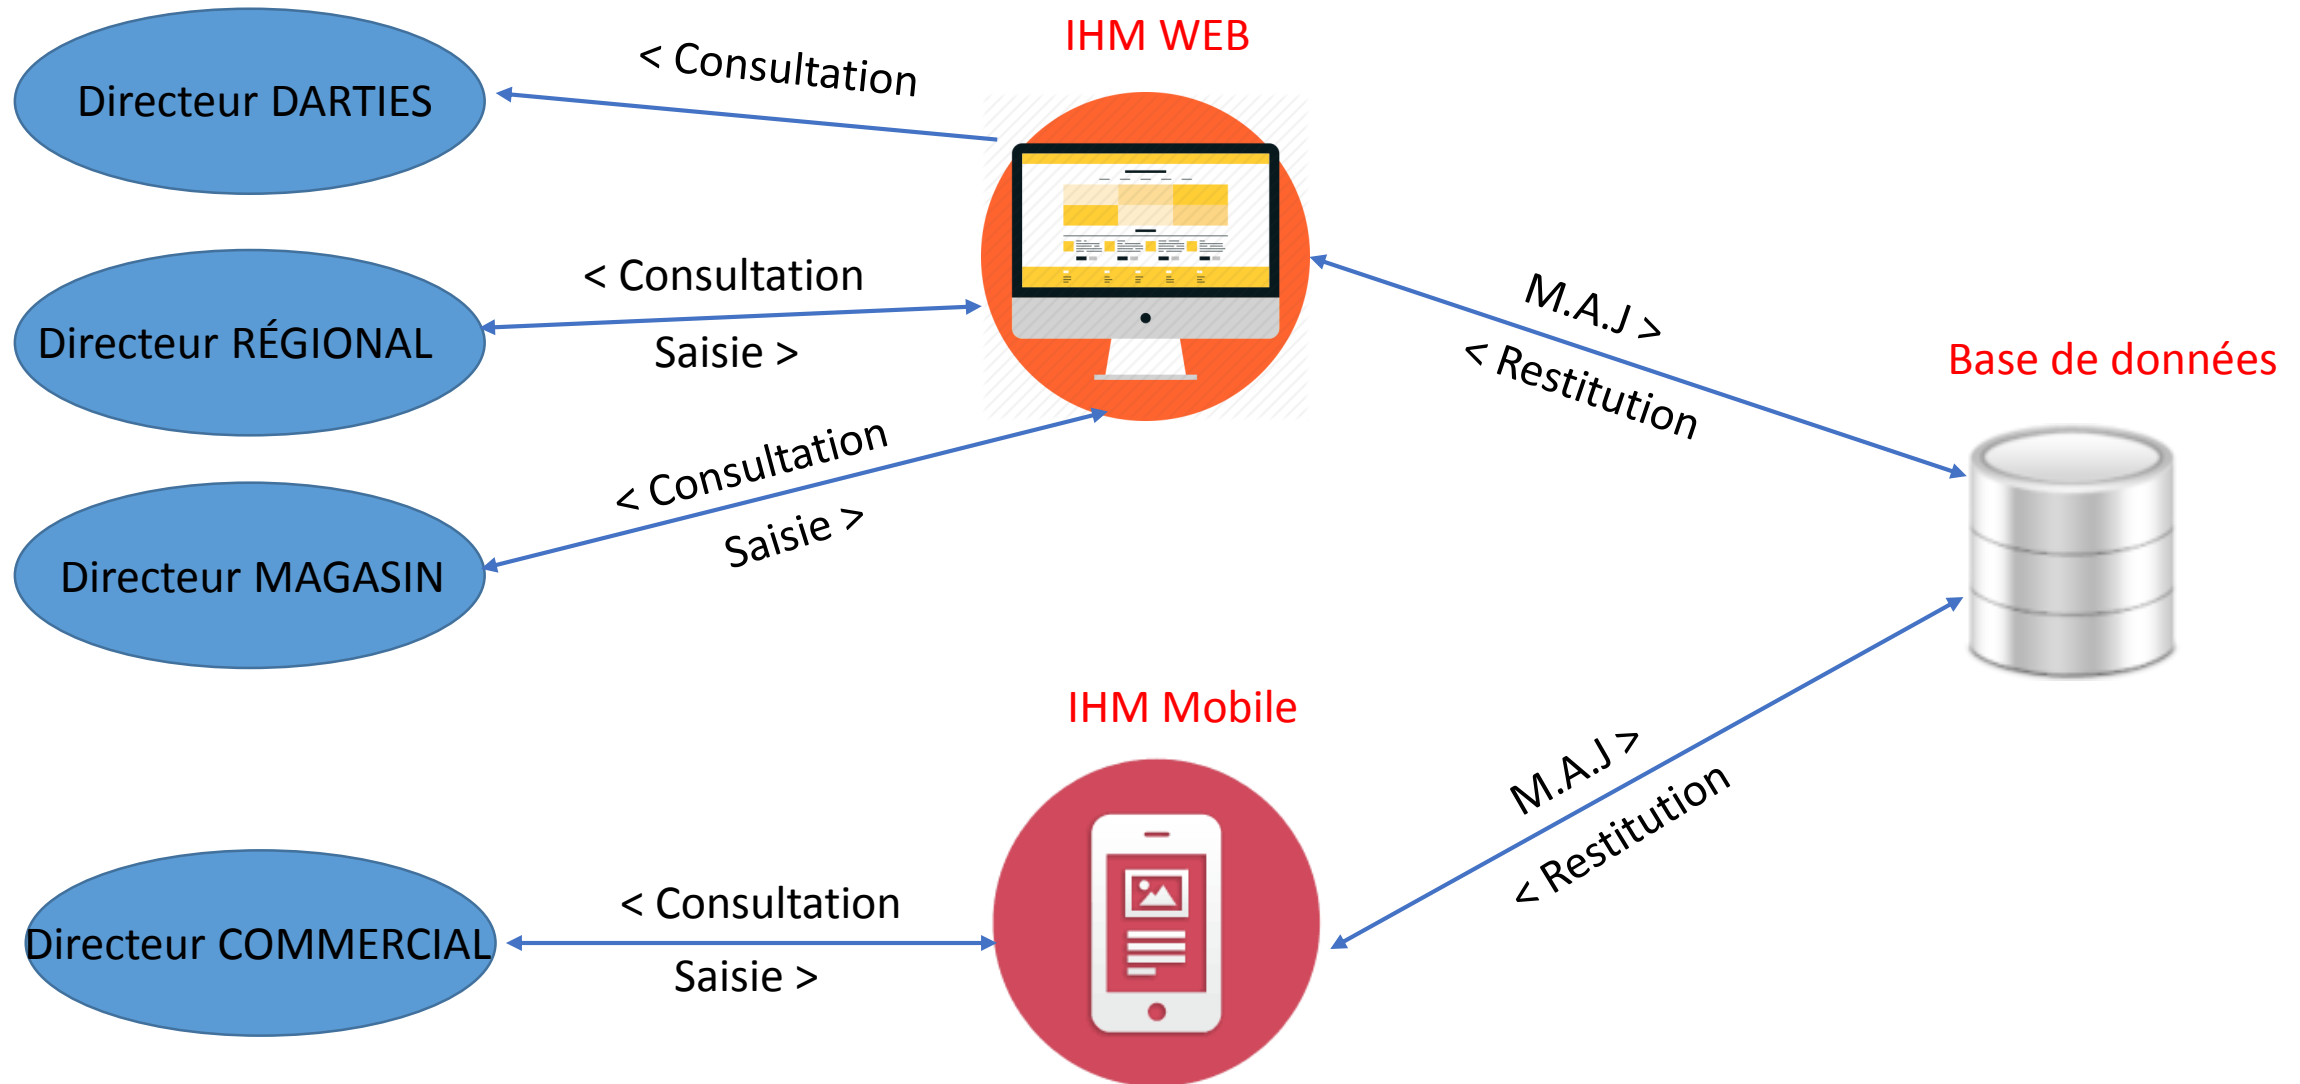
IHM WEB

Directeur DARTIES

< Consultation

Directeur RÉGIONAL

< Consultation

Saisie >

Directeur MAGASIN

< Consultation

Saisie >

M.A.J >

< Restitution

Base de données

IHM Mobile

M.A.J >

< Restitution

Directeur COMMERCIAL

< Consultation

Saisie >